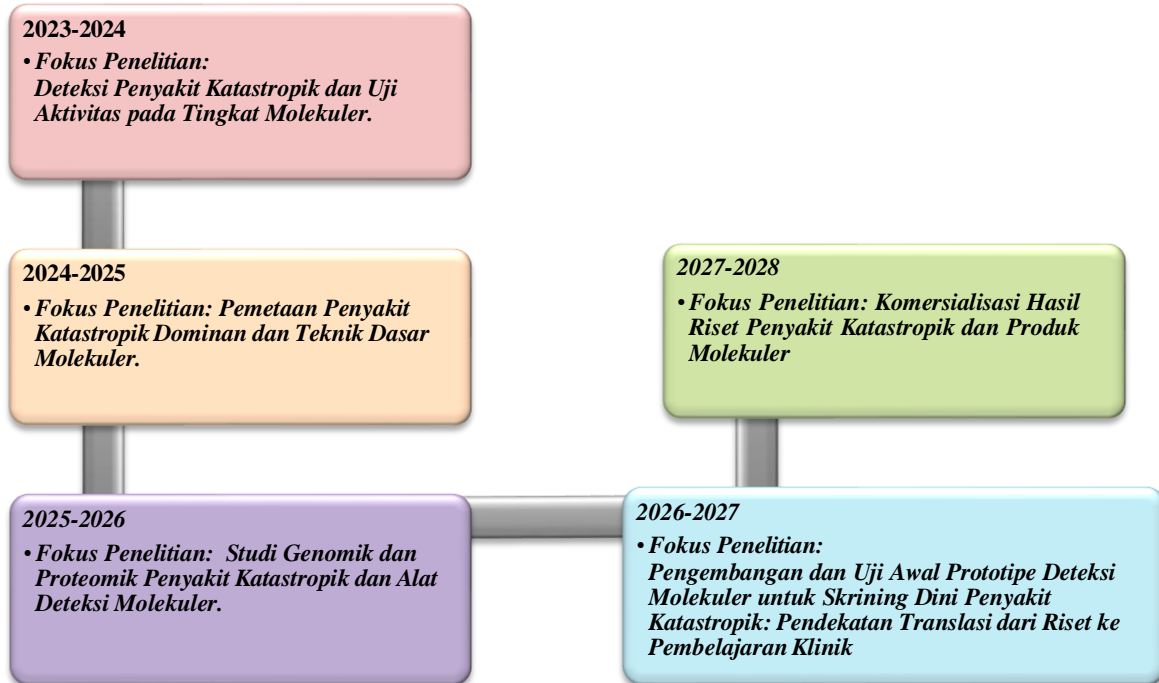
2023-2024

• Fokus Penelitian: Deteksi Penyakit Katastropik dan Uji Aktivitas pada Tingkat Molekuler.

2024-2025

• Fokus Penelitian: Pemetaan Penyakit Katastropik Dominan dan Teknik Dasar Molekuler.

2025-2026

• Fokus Penelitian: Studi Genomik dan Proteomik Penyakit Katastropik dan Alat Deteksi Molekuler.

2026-2027

• Fokus Penelitian: Pengembangan dan Uji Awal Prototipe Deteksi Molekuler untuk Skrining Dini Penyakit Katastropik: Pendekatan Translasi dari Riset ke Pembelajaran Klinik

2027-2028

• Fokus Penelitian: Komersialisasi Hasil Riset Penyakit Katastropik dan Produk Molekuler